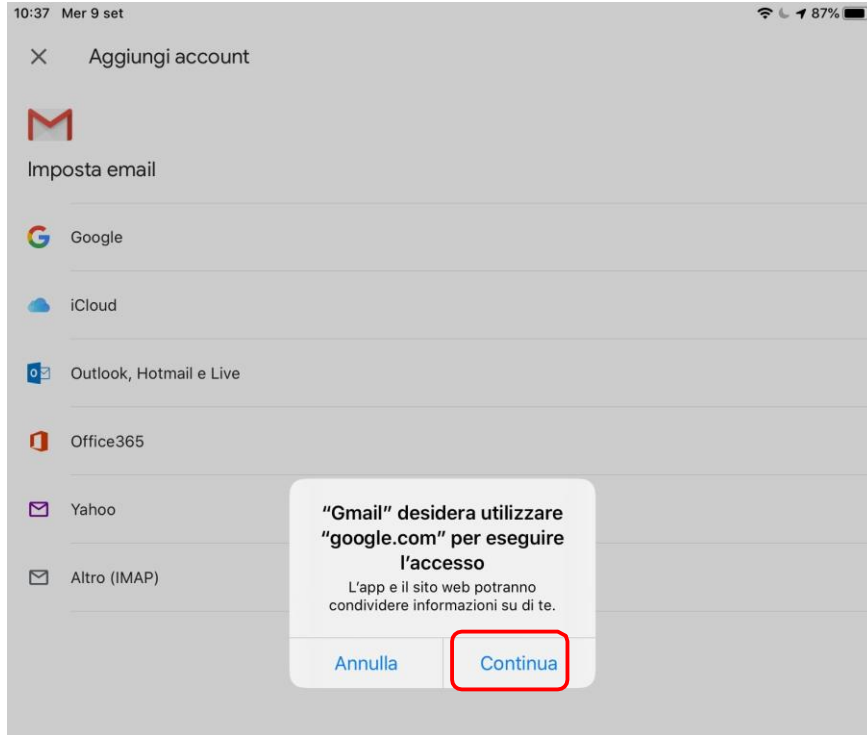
10:37 Mer 9 set

87%

Aggiungi account

Imposta email

Google

iCloud

Outlook, Hotmail e Live

Office365

Yahoo

Altro (IMAP)

"Gmail" desidera utilizzare "google.com" per eseguire l'accesso

L'app e il sito web potranno condividere informazioni su di te.

Annulla

Continua